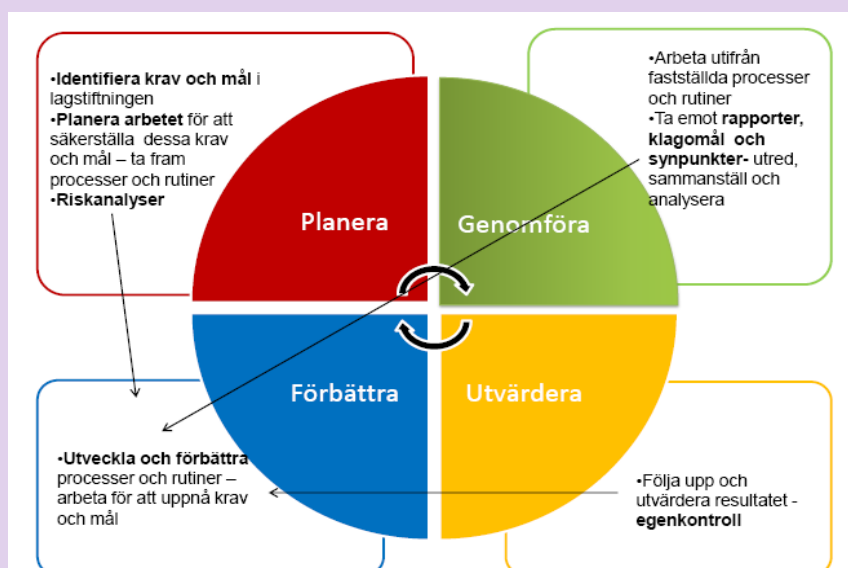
•**Identifiera krav och mål** i lagstiftningen
•**Planera arbetet** för att säkerställa dessa krav och mål – ta fram processer och rutiner
•**Riskanalyser**

•Arbeta utifrån fastställda processer och rutiner
•Ta emot **rapporter, klagomål och synpunkter-** utred, sammanställ och analysera

Planera

Genomföra

Förbättra

Utvärdera

•**Utveckla och förbättra** processer och rutiner – arbeta för att uppnå krav och mål

•Följa upp och utvärdera resultatet - **egenkontroll**